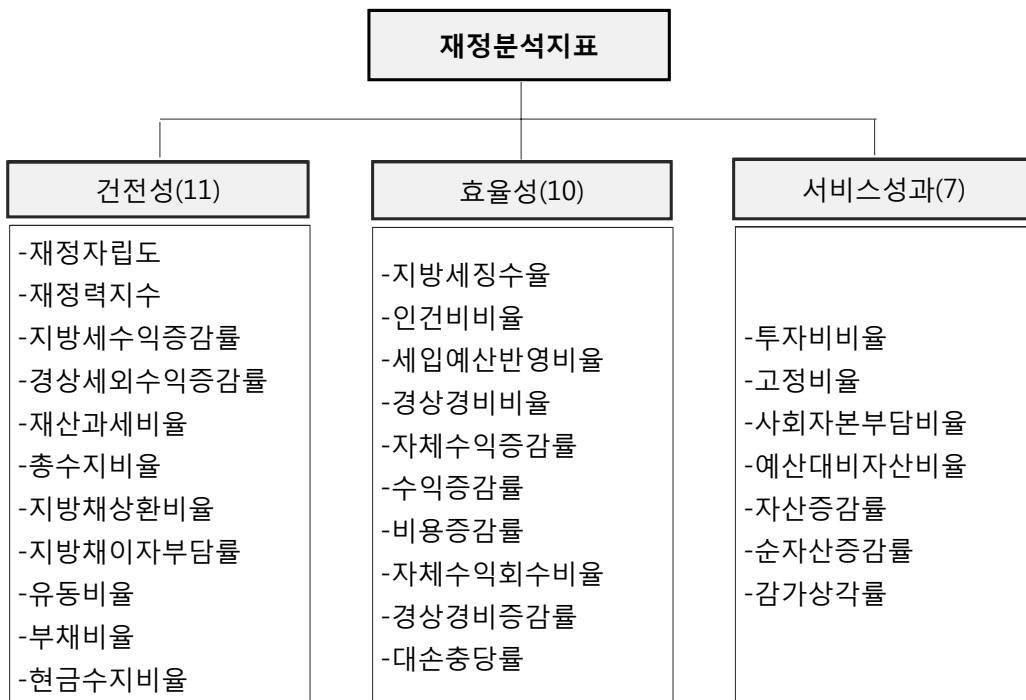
재정분석지표

건전성(11)

-재정자립도
-재정력지수
-지방세수익증감률
-경상세외수익증감률
-재산과세비율
-총수지비율
-지방채상환비율
-지방채이자부담률
-유동비율
-부채비율
-현금수지비율

효율성(10)

-지방세징수율
-인건비비율
-세입예산반영비율
-경상경비비율
-자체수익증감률
-수익증감률
-비용증감률
-자체수익회수비율
-경상경비증감률
-대손충당률

서비스성과(7)

-투자비비율
-고정비율
-사회자본부담비율
-예산대비자산비율
-자산증감률
-순자산증감률
-감가상각률